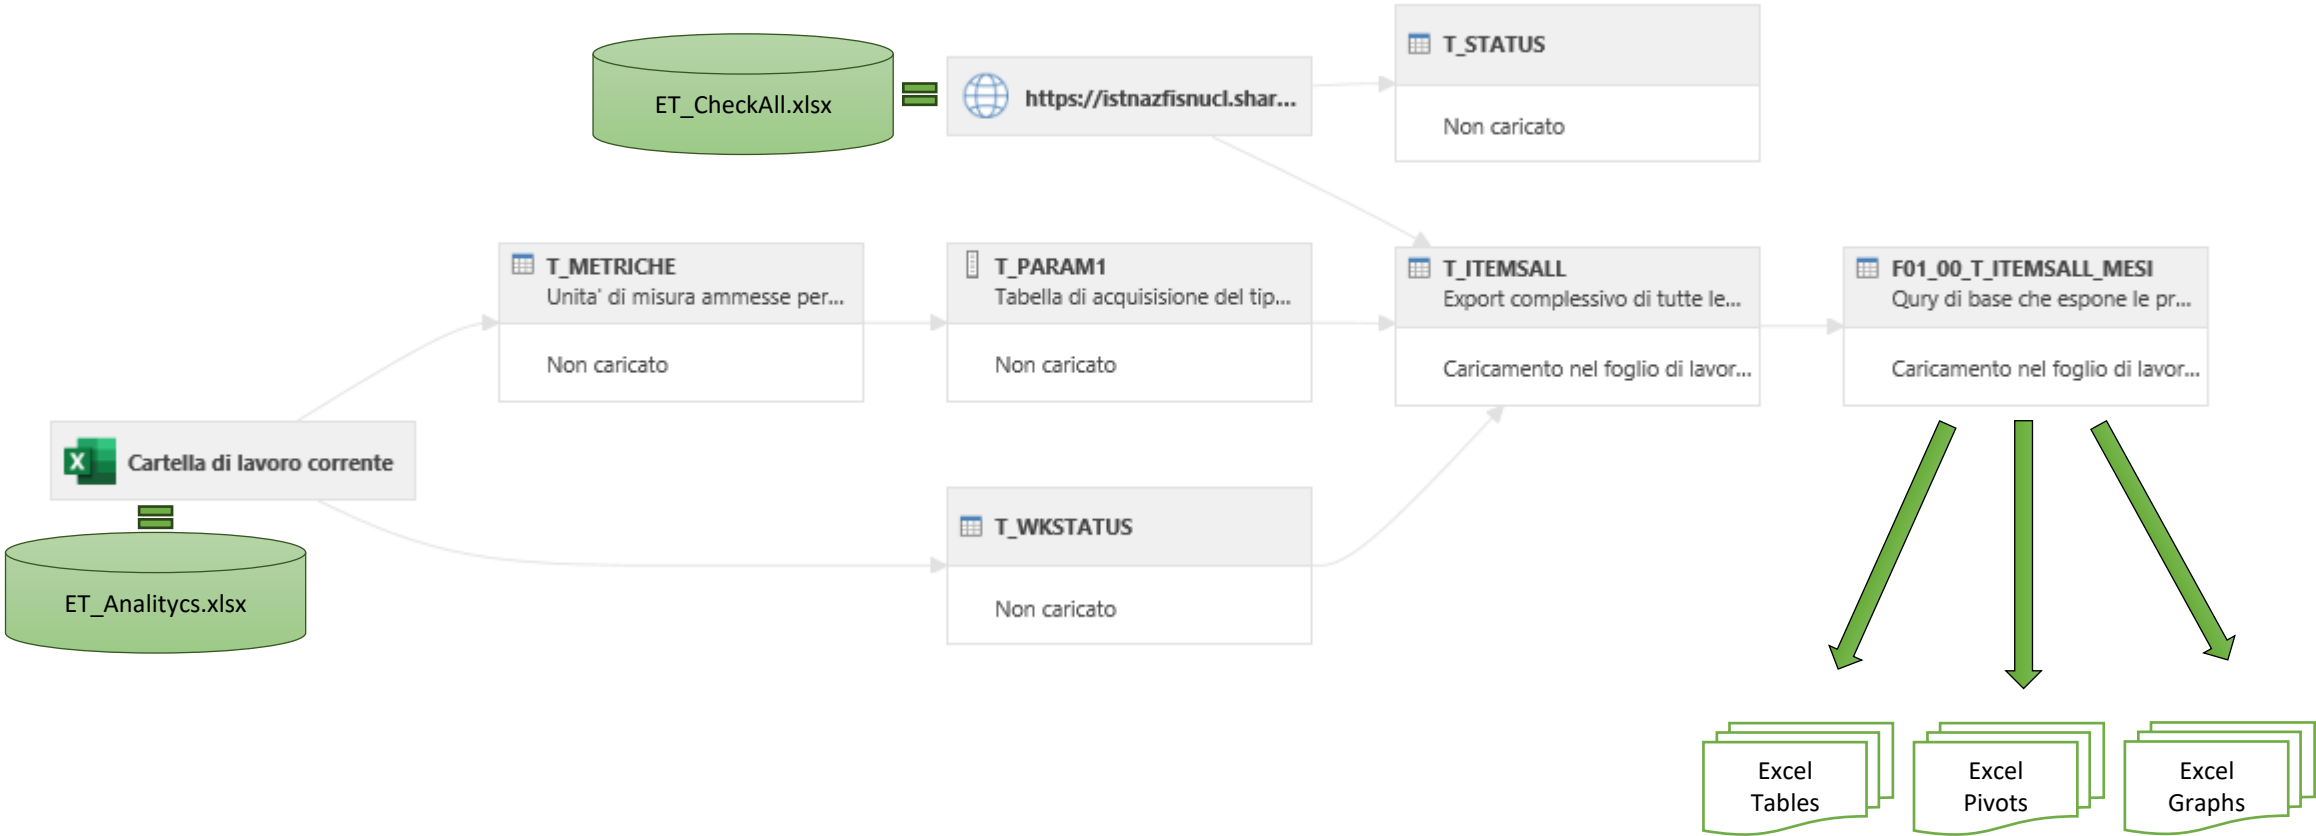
ET_CheckAll.xlsx

https://istnazfisnucl.shar...

T_STATUS

Non caricato

T_METRICHE
Unita' di misura ammesse per...

Non caricato

T_PARAM1
Tabella di acquisizione del tip...

Non caricato

T_ITEMSALL
Export complessivo di tutte le...

Caricamento nel foglio di lavor...

F01_00_T_ITEMSALL_MESI
Qury di base che espone le pr...

Caricamento nel foglio di lavor...

Cartella di lavoro corrente

ET_Analitycs.xlsx

T_WKSTATUS

Non caricato

Excel Tables

Excel Pivots

Excel Graphs